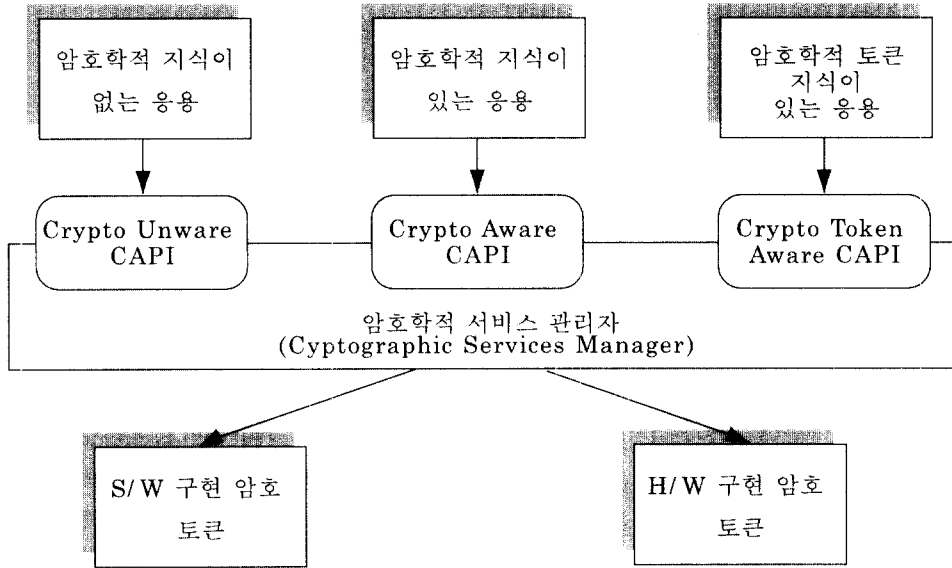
암호학적 지식이 없는 응용

암호학적 지식이 있는 응용

암호학적 토큰 지식이 있는 응용

Crypto Unware CAPI

Crypto Aware CAPI

Crypto Token Aware CAPI

암호학적 서비스 관리자 (Cyptographic Services Manager)

S/W 구현 암호 토큰

H/W 구현 암호 토큰